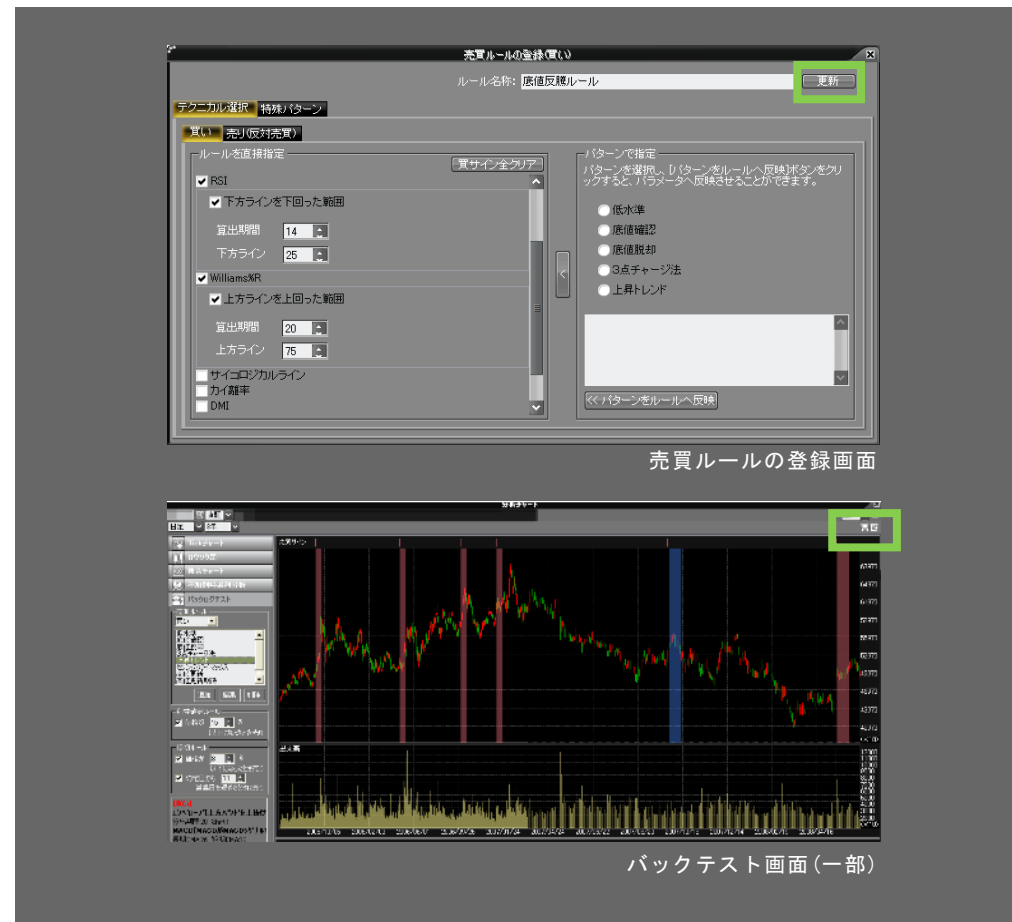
売買ルールの登録(買い)

ルール名称: 底値反騰ルール

更新

テクニカル選択 特殊パターン

買い 売り(反対売買)

ルールを直接指定

買サイン全クリア

RSI

下方ラインを下回った範囲

算出期間 14

下方ライン 25

Williams%R

上方ラインを上回った範囲

算出期間 20

上方ライン 75

サイコロジカルライン

カイ離率

DMI

パターンで指定

パターンを選択し、[パターンをルールへ反映]ボタンをクリックすると、パラメータへ反映させることができます。

低水準

底値確認

底値脱却

3点チャージ法

上昇トレンド

<<パターンをルールへ反映

売買ルールの登録画面

分析チャート

バックテスト

更新

売買サイン

出来高

バックテスト画面(一部)